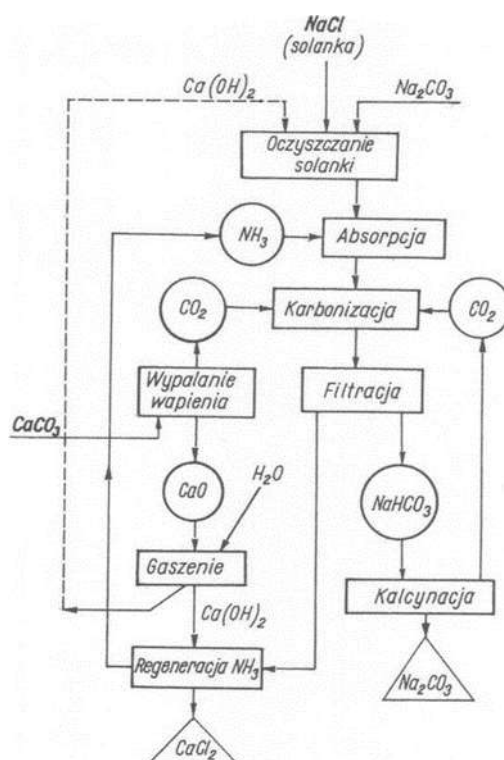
NaCl
(solanka)

$Ca(OH)_2$

$Na_2CO_3$

Oczyszczanie solanki

$NH_3$

Absorpcja

$CO_2$

Karbonizacja

$CO_2$

Wypalanie wapienia

Filtracja

$CaCO_3$

CaO

$H_2O$

$NaHCO_3$

Gaszenie

$Ca(OH)_2$

Kalcynacja

Regeneracja $NH_3$

$Na_2CO_3$

$CaCl_2$